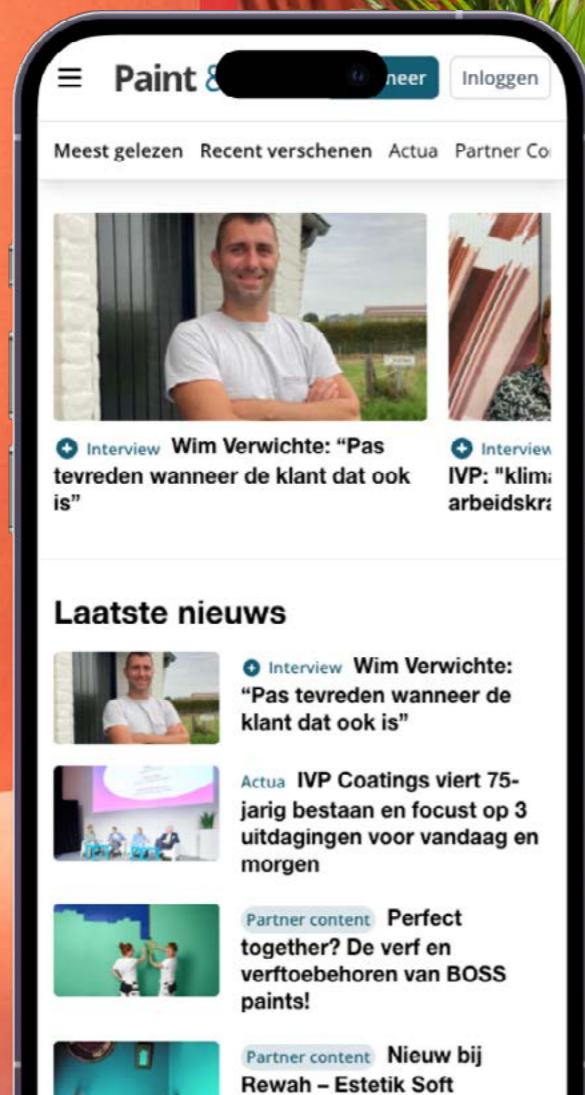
Paint &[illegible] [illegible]neer Inloggen

Meest gelezen Recent verschenen Actua Partner Co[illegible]

Interview Wim Verwichte: “Pas tevreden wanneer de klant dat ook is”

Interview IVP: "klim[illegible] arbeidskr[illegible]

Laatste nieuws

Interview Wim Verwichte: “Pas tevreden wanneer de klant dat ook is”

Actua IVP Coatings viert 75-jarig bestaan en focust op 3 uitdagingen voor vandaag en morgen

Partner content Perfect together? De verf en verftoebehoren van BOSS paints!

Partner content Nieuw bij Rewah – Estetik Soft